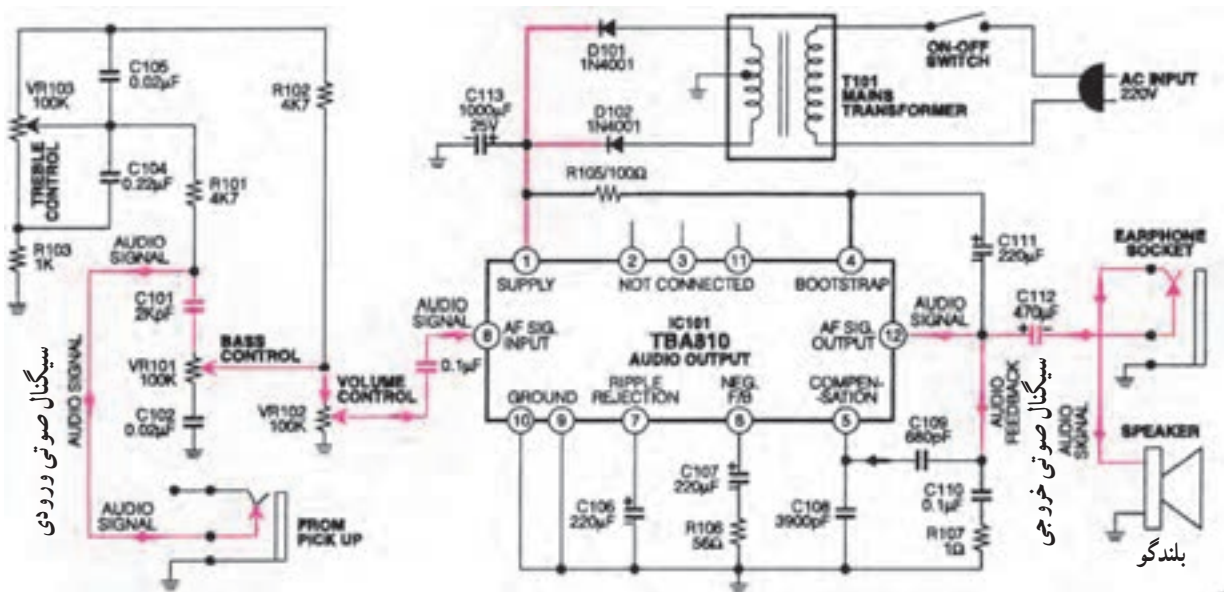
C105
0.02µF
VR103
100K
TREBLE CONTROL
C104
0.22µF
R101
4K7
R102
4K7
R103
1K
AUDIO SIGNAL
C101
2KpF
BASS CONTROL
VR101
100K
C102
0.02µF
VOLUME CONTROL
VR102
100K
AUDIO SIGNAL
AUDIO SIGNAL
FROM PICK UP
سیگنال صوتی ورودی
D101
1N4001
C113
1000µF
25V
D102
1N4001
T101
MAINS TRANSFORMER
ON-OFF SWITCH
AC INPUT
220V
R105/100Ω
AUDIO SIGNAL
0.1µF
1
SUPPLY
2
3
11
NOT CONNECTED
4
BOOTSTRAP
6
AF SIG. INPUT
IC101
TBA810
AUDIO OUTPUT
AF SIG. OUTPUT
12
10
GROUND
9
7
RIPPLE REJECTION
8
NEG. F/B
5
COMPEN-SATION
C106
220µF
C107
220µF
R106
56Ω
C108
3900pF
C109
680pF
C110
0.1µF
R107
1Ω
C111
220µF
AUDIO SIGNAL
C112
470µF
AUDIO FEEDBACK
سیگنال صوتی خروجی
AUDIO SIGNAL
EARPHONE SOCKET
SPEAKER
بلندگو